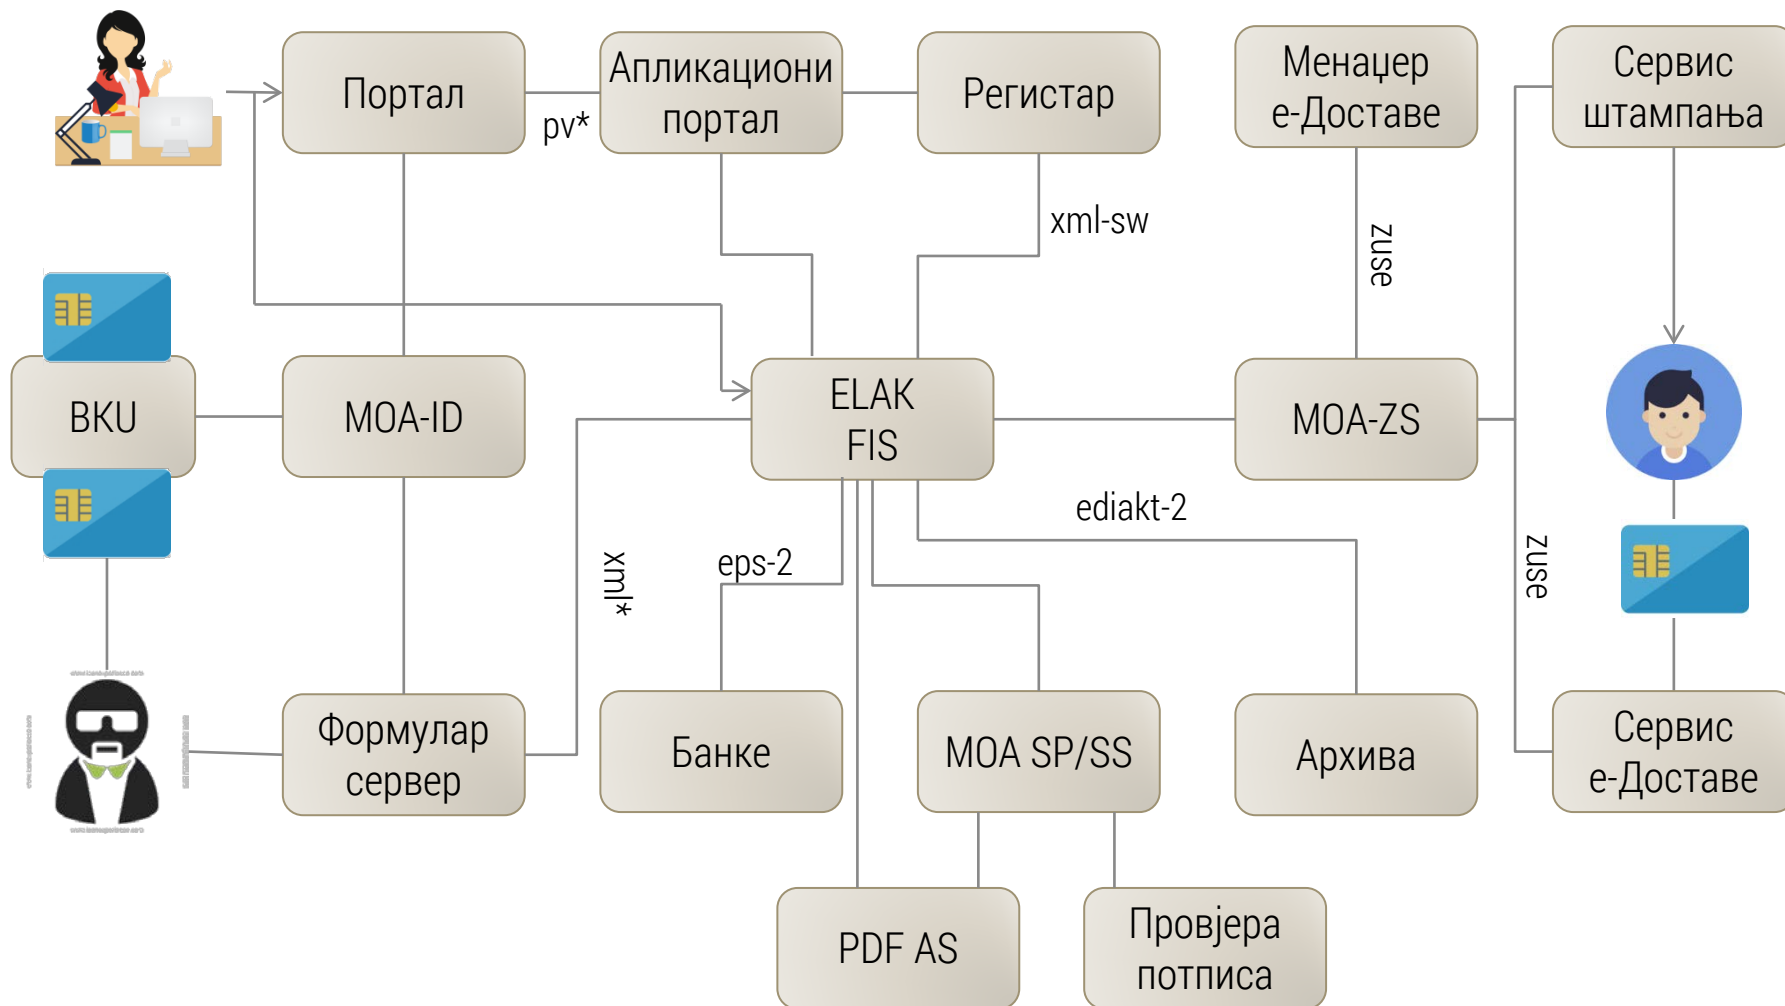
Портал

pv*

Апликациони портал

Регистар

Менаџер е-Доставе

Сервис штампања

xml-sw

zuse

BKU

MOA-ID

ELAK FIS

MOA-ZS

ediakt-2

xml*

eps-2

zuse

Формулар сервер

Банке

MOA SP/SS

Архива

Сервис е-Доставе

PDF AS

Провјера потписа